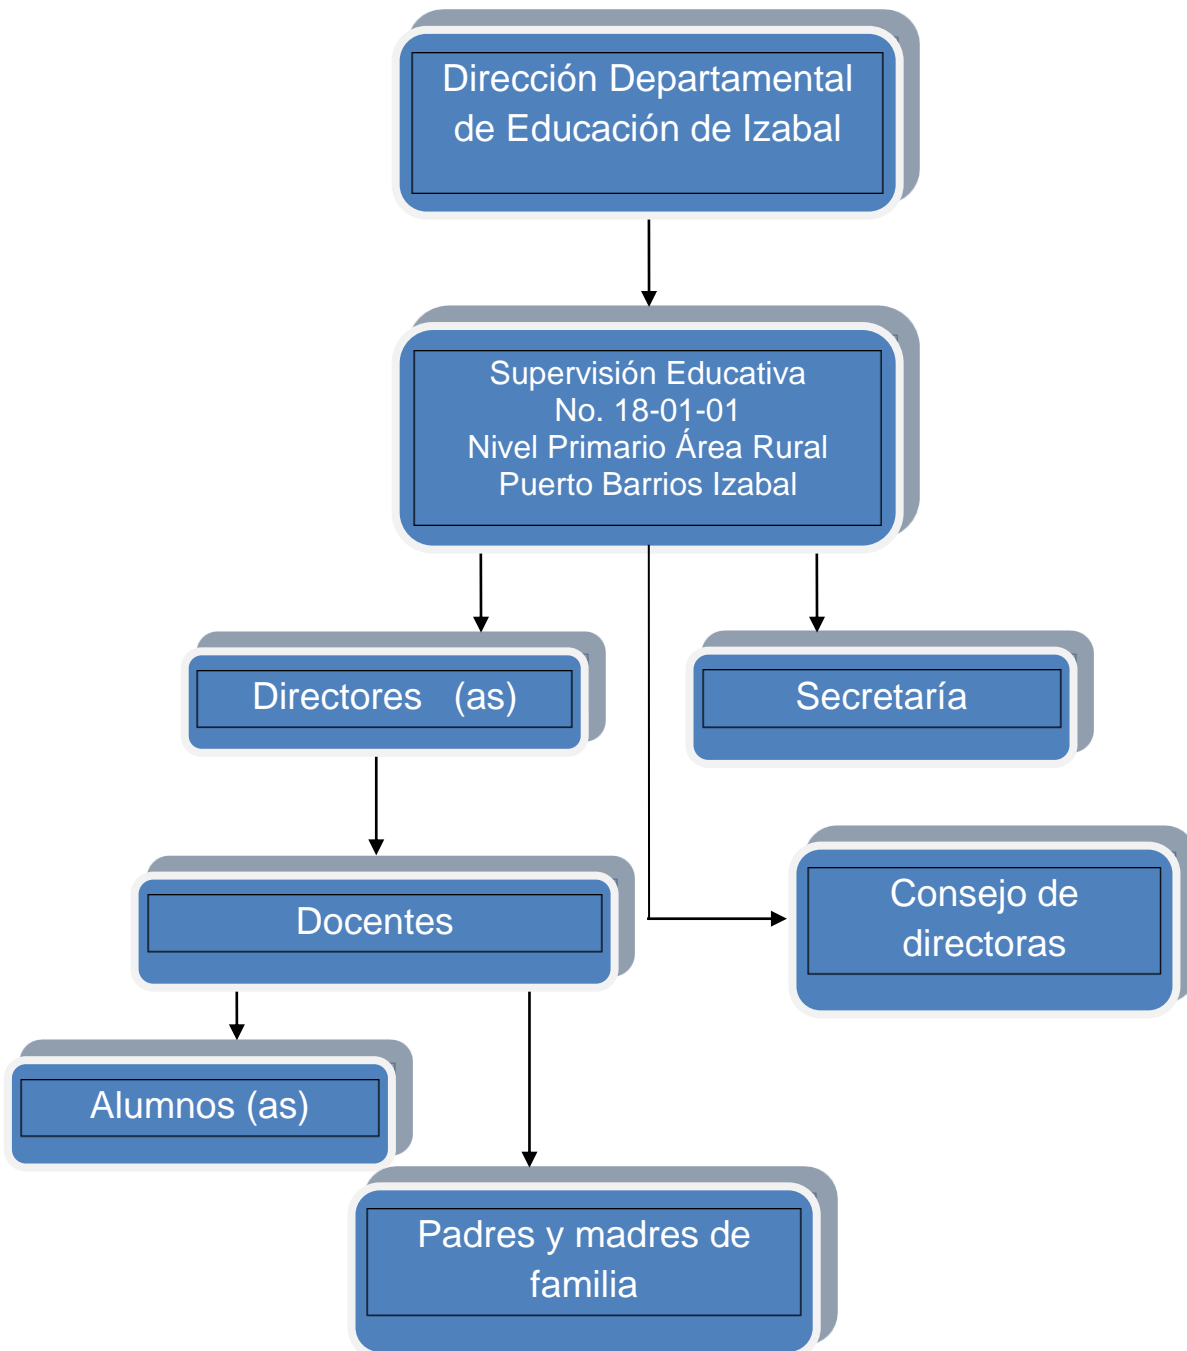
Dirección Departamental de Educación de Izabal

Supervisión Educativa
No. 18-01-01
Nivel Primario Área Rural
Puerto Barrios Izabal

Directores (as)

Secretaría

Docentes

Consejo de directoras

Alumnos (as)

Padres y madres de familia